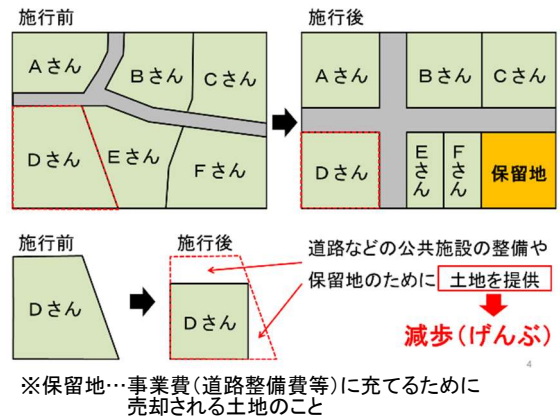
施行前

Aさん
Bさん
Cさん
Dさん
Eさん
Fさん

施行後

Aさん
Bさん
Cさん
Dさん
Eさん
Fさん
保留地

施行前

Dさん

施行後

Dさん

道路などの公共施設の整備や保留地のために土地を提供

減歩（げんぶ）

4

※保留地…事業費（道路整備費等）に充てるために売却される土地のこと